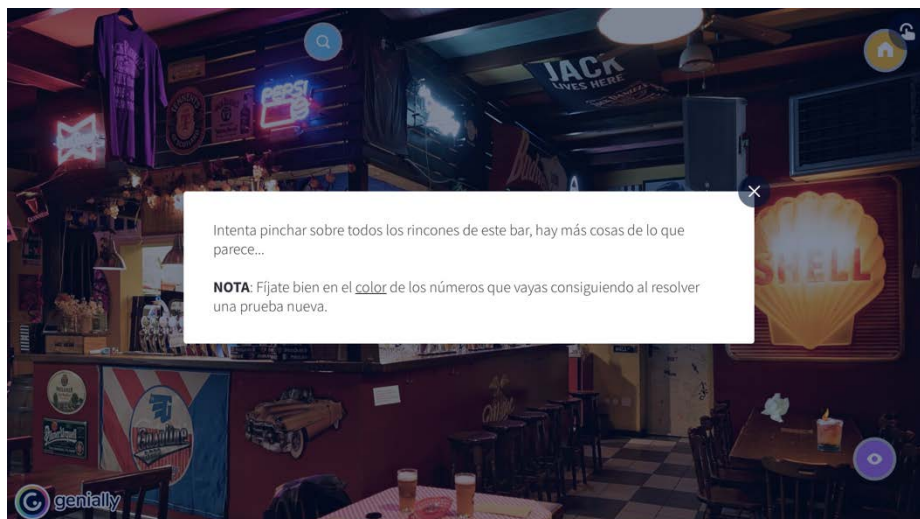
Intenta pinchar sobre todos los rincones de este bar, hay más cosas de lo que parece...

**NOTA**: Fíjate bien en el color de los números que vayas consiguiendo al resolver una prueba nueva.

PEPSI

JACK LIVES HERE

SHELL

genially